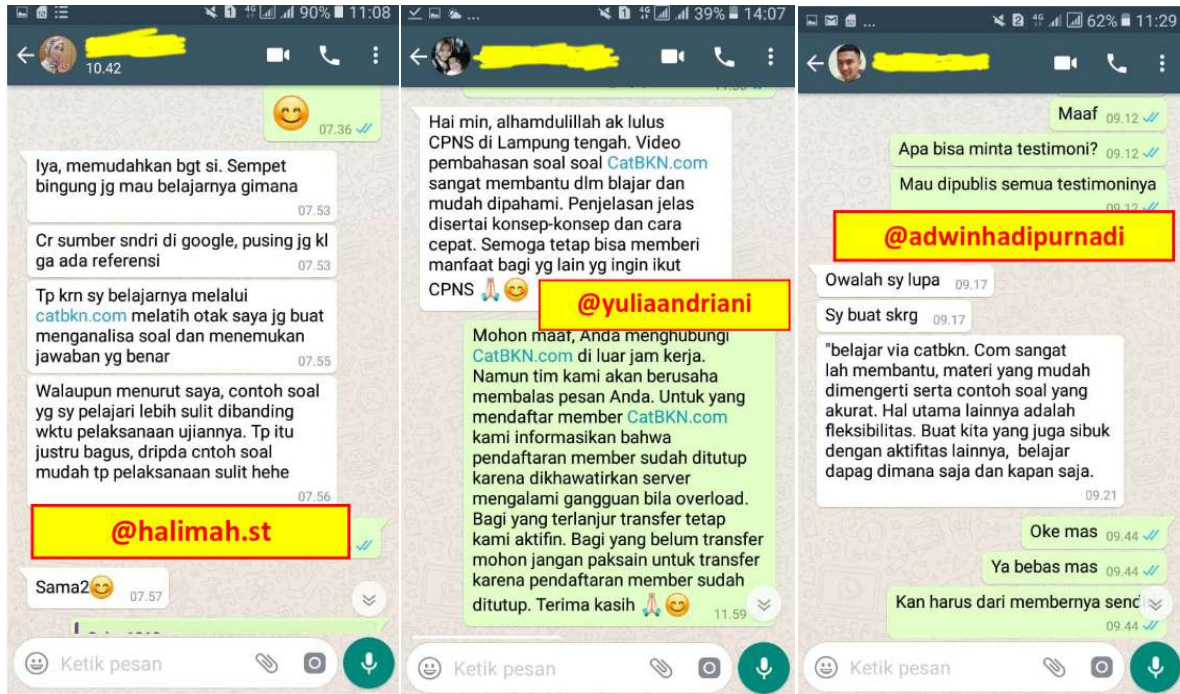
90% 11:08

10.42

07.36

Iya, memudahkan bgt si. Sempet bingung jg mau belajarnya gimana
07.53

Cr sumber sndri di google, pusing jg kl ga ada referensi
07.53

Tp krn sy belajarnya melalui catbkn.com melatih otak saya jg buat menganalisa soal dan menemukan jawaban yg benar
07.55

Walaupun menurut saya, contoh soal yg sy pelajari lebih sulit dibanding wktu pelaksanaan ujiannya. Tp itu justru bagus, dripda cntoh soal mudah tp pelaksanaan sulit hehe
07.56

@halimah.st

Sama2
07.57

Ketik pesan

39% 14:07

Hai min, alhamdulillah ak lulus CPNS di Lampung tengah. Video pembahasan soal soal CatBKN.com sangat membantu dlm blajar dan mudah dipahami. Penjelasan jelas disertai konsep-konsep dan cara cepat. Semoga tetap bisa memberi manfaat bagi yg lain yg ingin ikut CPNS

@yuliaandriani

Mohon maaf, Anda menghubungi CatBKN.com di luar jam kerja. Namun tim kami akan berusaha membalas pesan Anda. Untuk yang mendaftar member CatBKN.com kami informasikan bahwa pendaftaran member sudah ditutup karena dikhawatirkan server mengalami gangguan bila overload. Bagi yang terlanjur transfer tetap kami aktifin. Bagi yang belum transfer mohon jangan paksain untuk transfer karena pendaftaran member sudah ditutup. Terima kasih
11.59

Ketik pesan

62% 11:29

Maaf 09.12

Apa bisa minta testimoni? 09.12

Mau dipublis semua testimoninya
09.12

@adwinhadipurnadi

Owalah sy lupa 09.17

Sy buat skrg 09.17

"belajar via catbkn. Com sangat lah membantu, materi yang mudah dimengerti serta contoh soal yang akurat. Hal utama lainnya adalah fleksibilitas. Buat kita yang juga sibuk dengan aktifitas lainnya, belajar dapag dimana saja dan kapan saja.
09.21

Oke mas 09.44

Ya bebas mas 09.44

Kan harus dari membernya send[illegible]
09.44

Ketik pesan